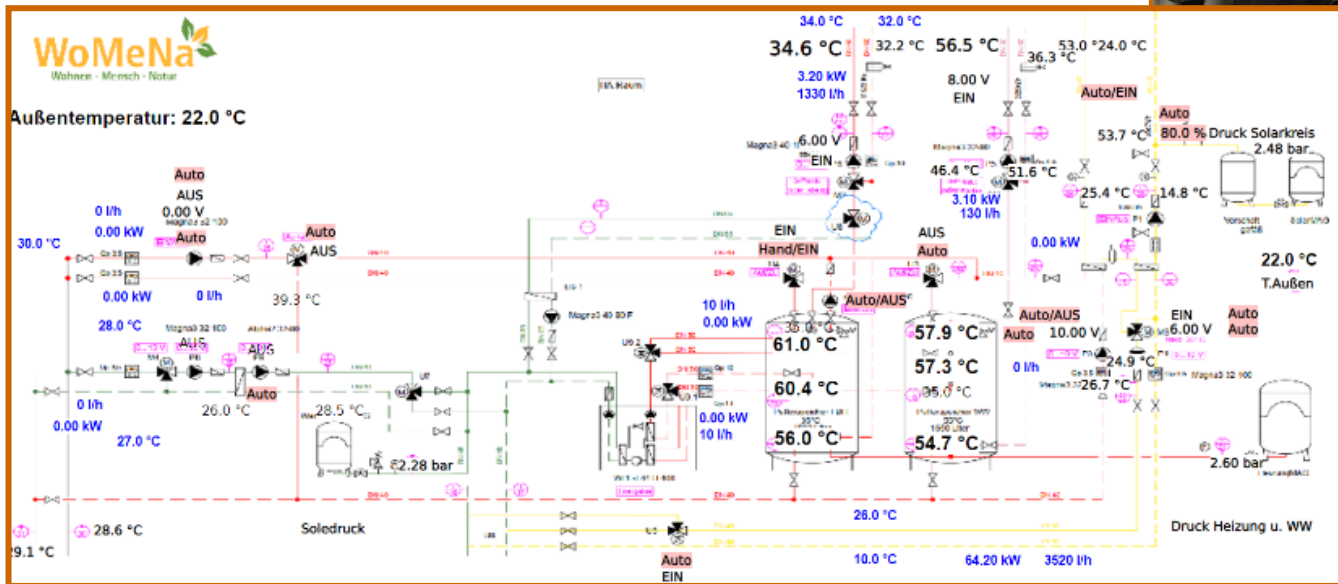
WoMeNa
Wohnen · Mensch · Natur

Außentemperatur: 22.0 °C

EG Raum

34.0 °C 32.0 °C
34.6 °C 32.2 °C
3.20 kW
1330 l/h

56.5 °C 36.3 °C 53.0 °C 24.0 °C
8.00 V
EIN

Auto/EIN

Auto
80.0 % Druck Solarkreis
53.7 °C
2.48 bar

6.00 V
EIN

46.4 °C 51.6 °C
3.10 kW
130 l/h

25.4 °C 14.8 °C

22.0 °C
T.Außen

Auto
AUS
0 l/h 0.00 V
0.00 kW
Auto
30.0 °C
Auto
AUS
0.00 kW 0 l/h
39.3 °C

EIN
Hand/EIN
AUS
Auto
0.00 kW

Auto/AUS
10 l/h
0.00 kW

Auto/AUS
Auto
10.00 V
0 l/h

EIN
6.00 V
Auto
Auto

28.0 °C
AUS
Auto
26.0 °C
28.5 °C
0 l/h
0.00 kW
27.0 °C

Magna3 40 80 F

61.0 °C
60.4 °C
56.0 °C
0.00 kW
10 l/h

57.9 °C
57.3 °C
95.0 °C
54.7 °C

24.9 °C
26.7 °C

2.28 bar
2.60 bar

29.1 °C 28.6 °C
Soledruck
26.0 °C
Druck Heizung u. WW

Auto
EIN
10.0 °C 64.20 kW 3520 l/h